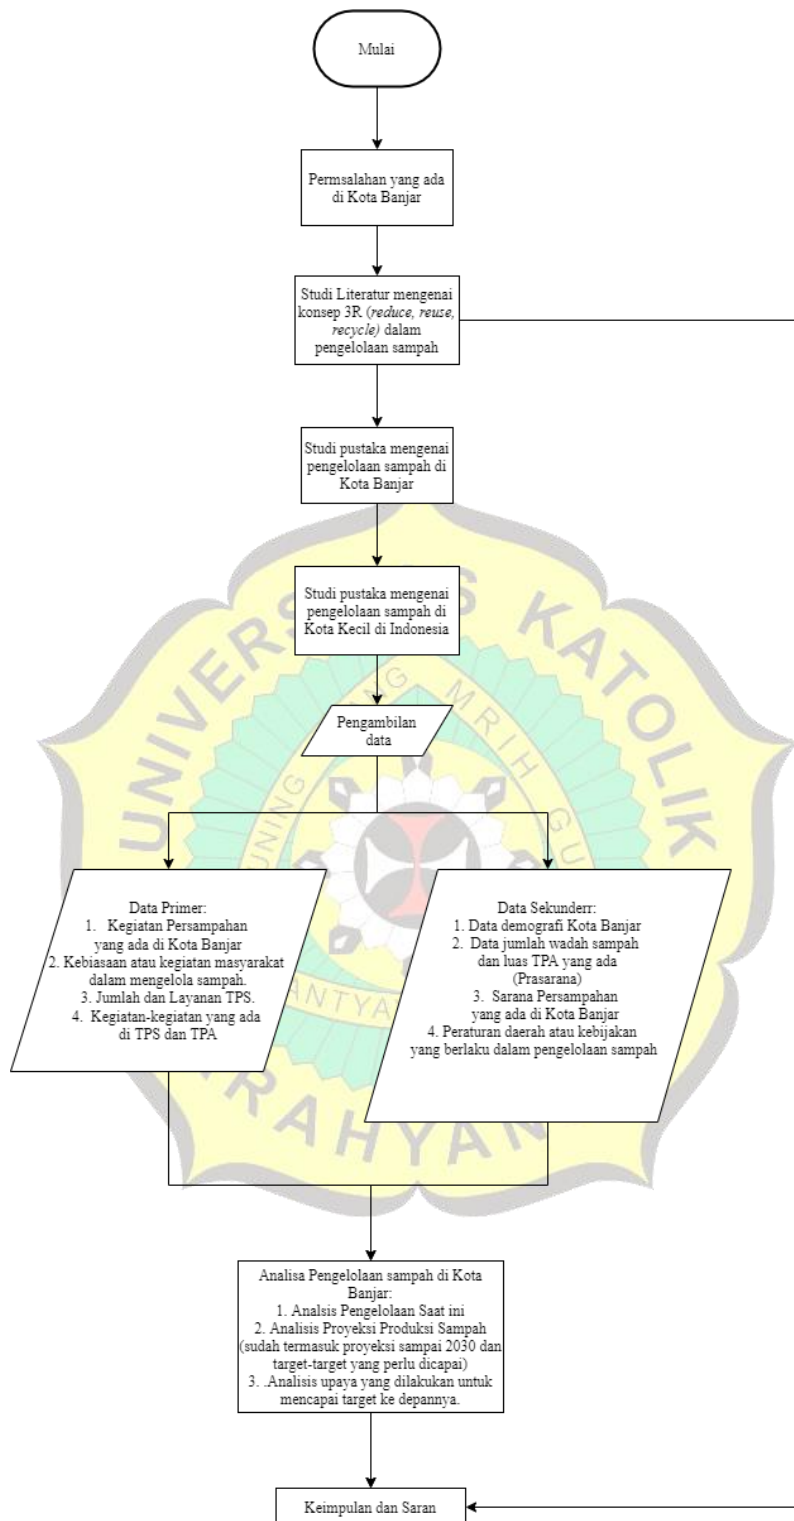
Mulai

Permsalahan yang ada di Kota Banjar

Studi Literatur mengenai konsep 3R (*reduce, reuse, recycle*) dalam pengelolaan sampah

Studi pustaka mengenai pengelolaan sampah di Kota Banjar

Studi pustaka mengenai pengelolaan sampah di Kota Kecil di Indonesia

Pengambilan data

Data Primer:
1. Kegiatan Persampahan yang ada di Kota Banjar
2. Kebiasaan atau kegiatan masyarakat dalam mengelola sampah.
3. Jumlah dan Layanan TPS.
4. Kegiatan-kegiatan yang ada di TPS dan TPA

Data Sekunderr:
1. Data demografi Kota Banjar
2. Data jumlah wadah sampah dan luas TPA yang ada (Prasarana)
3. Sarana Persampahan yang ada di Kota Banjar
4. Peraturan daerah atau kebijakan yang berlaku dalam pengelolaan sampah

Analisa Pengelolaan sampah di Kota Banjar:
1. Analsis Pengelolaan Saat ini
2. Analisis Proyeksi Produksi Sampah (sudah termasuk proyeksi sampai 2030 dan target-target yang perlu dicapai)
3. .Analisis upaya yang dilakukan untuk mencapai target ke depannya.

Keimpulan dan Saran

UNIVERSITAS KATOLIK SOEGIJAPRANATA